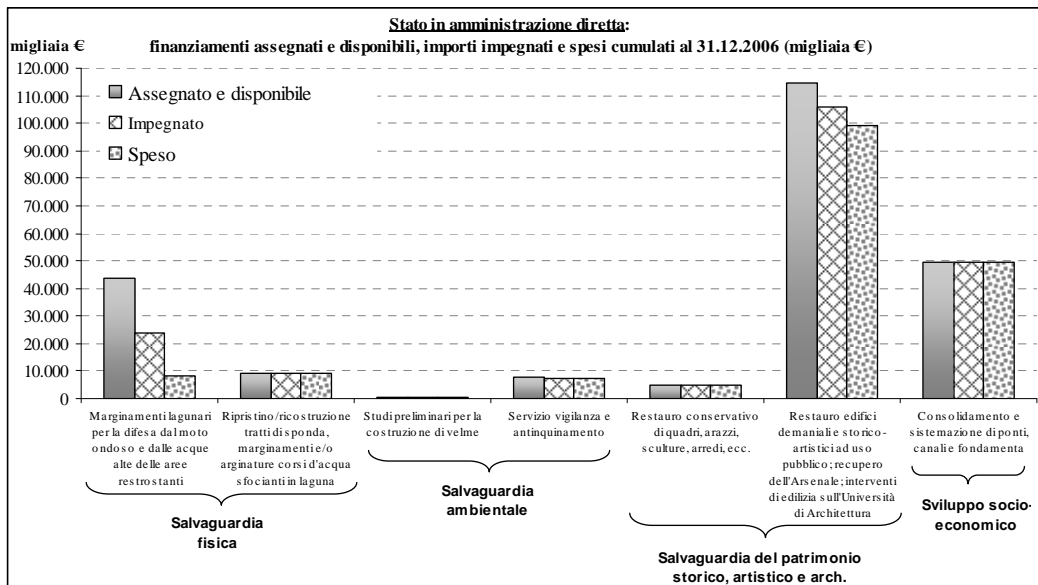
Stato in amministrazione diretta:
finanziamenti assegnati e disponibili, importi impegnati e spesi cumulati al 31.12.2006 (migliaia €)

migliaia €

120.000
110.000
100.000
90.000
80.000
70.000
60.000
50.000
40.000
30.000
20.000
10.000
0

Assegnato e disponibile
Impegnato
Speso

Marginamenti lagunari per la difesa dal moto ondoso e dalle acque alte delle aree retrostanti

Ripristino/ricostruzione tratti di sponda, marginamenti e/o arginature corsi d'acqua sfocianti in laguna

Salvaguardia fisica

Studi preliminari per la costruzione di velme

Servizio vigilanza e antinquinamento

Salvaguardia ambientale

Restauro conservativo di quadri, arazzi, sculture, arredi, ecc.

Restauro edifici demaniali e storico-artistici ad uso pubblico; recupero dell'Arsenale; interventi di edilizia sull'Università di Architettura

Salvaguardia del patrimonio storico, artistico e arch.

Consolidamento e sistemazione di ponti, canali e fondamenta

Sviluppo socio-economico